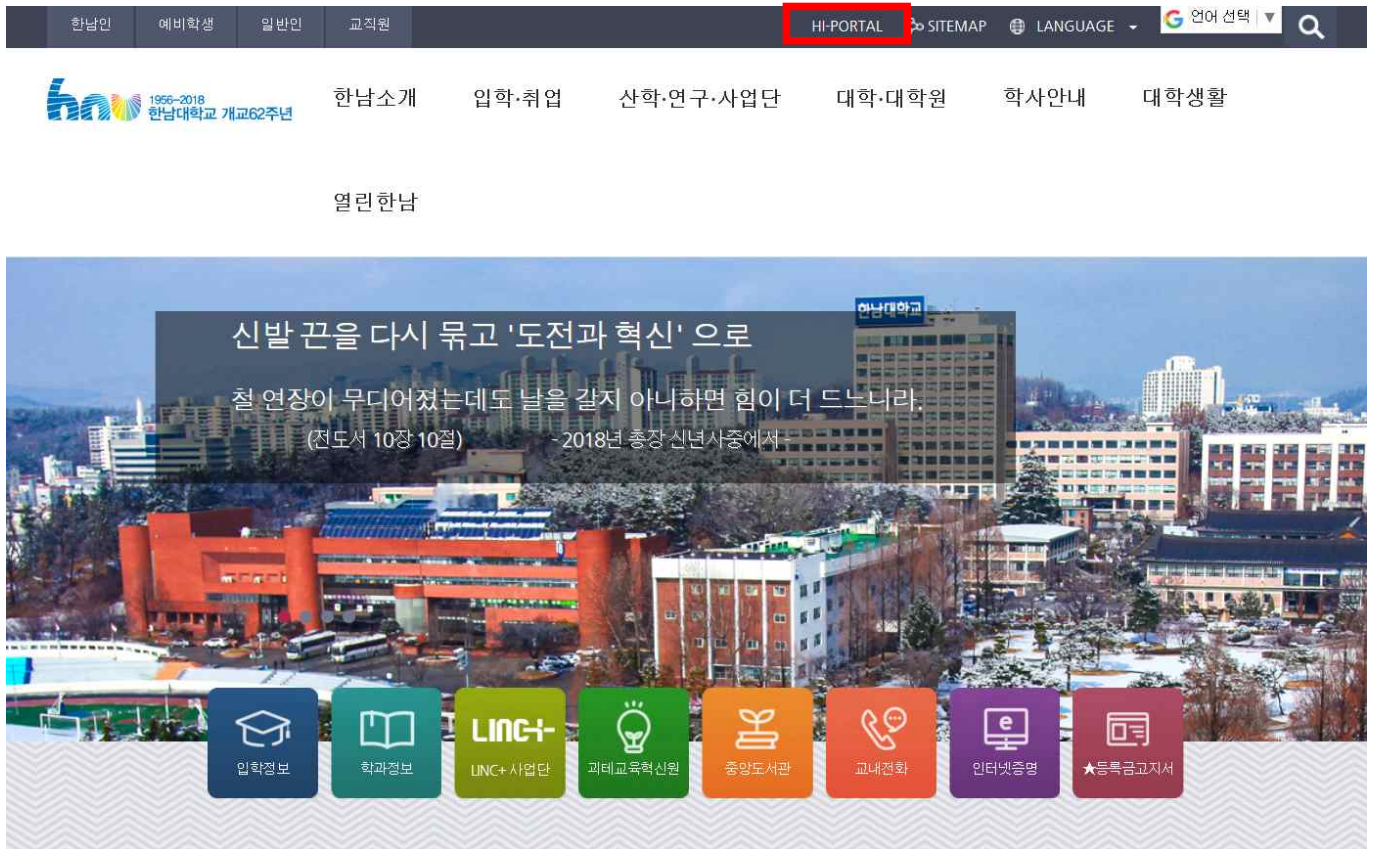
한남인 예비학생 일반인 교직원

HI-PORTAL SITEMAP LANGUAGE

언어 선택

hnu 1956~2018 한남대학교 개교62주년

한남소개 입학·취업 산학·연구·사업단 대학·대학원 학사안내 대학생활

열린한남

한남대학교

신발 끈을 다시 묶고 '도전과 혁신' 으로

철 연장이 무디어졌는데도 날을 갈지 아니하면 힘이 더 드느니라.

(전도서 10장 10절) - 2018년 총장 신년사중에서 -

입학정보

학과정보

LINC+

LINC+ 사업단

괴테교육혁신원

중앙도서관

교내전화

e

인터넷증명

★등록금고지서